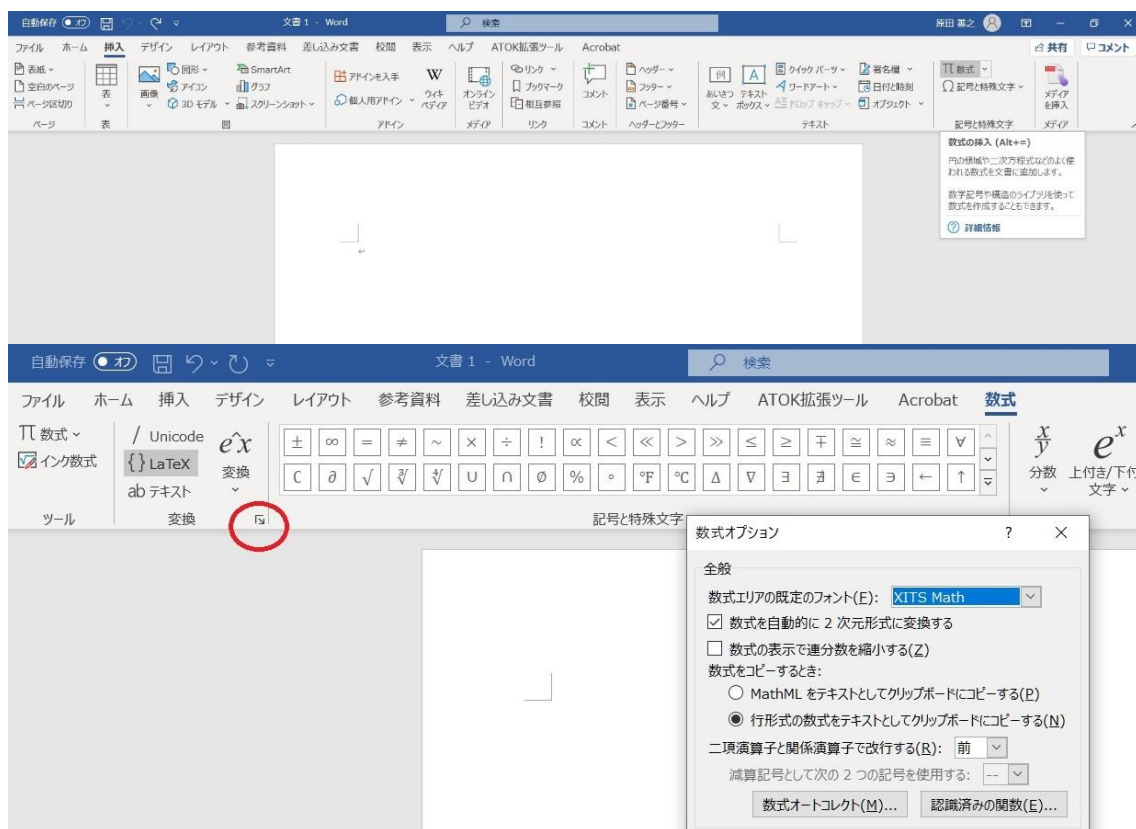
自動保存 オフ 文書 1 - Word 検索 篠田 善之 共有 コメント

ファイル ホーム 挿入 デザイン レイアウト 参考資料 差し込み文書 校閲 表示 ヘルプ ATOK拡張ツール Acrobat

表紙 空白のページ ページ区切り ページ 表 表 画像 図形 アイコン 3D モデル SmartArt グラフ スクリーンショット 図 アドインを入手 個人用アドイン ウィキペディア アドイン オンラインビデオ メディア リンク ブックマーク 相互参照 リンク コメント コメント ヘッダー フッター ページ番号 ヘッダーとフッター あいさつ文 テキストボックス クイック パーツ ワードアート ドロップ キャップ 署名欄 日付と時刻 オブジェクト テキスト 数式 記号と特殊文字 記号と特殊文字 メディアを挿入 メディア

数式の挿入 (Alt+=)
円の領域や二次方程式などのよく使われる数式を文書に追加します。
数学記号や構造のライブラリを使って数式を作成することもできます。
詳細情報

自動保存 オフ 文書 1 - Word 検索

ファイル ホーム 挿入 デザイン レイアウト 参考資料 差し込み文書 校閲 表示 ヘルプ ATOK拡張ツール Acrobat 数式

π 数式 インク数式 ツール / Unicode {} LaTeX ab テキスト 変換 $\hat{ex}$ 変換 変換

$\pm$ $\infty$ $=$ $\neq$ $\sim$ $\times$ $\div$ ! $\propto$ $<$ $\ll$ $>$ $\gg$ $\leq$ $\geq$ $\mp$ $\cong$ $\approx$ $\equiv$ $\forall$ $\complement$ $\partial$ $\sqrt{}$ $\sqrt[3]{}$ $\sqrt[4]{}$ $\cup$ $\cap$ $\emptyset$ % $\circ$ °F °C $\Delta$ $\nabla$ $\exists$ $\nexists$ $\in$ $\ni$ $\leftarrow$ $\uparrow$
記号と特殊文字

$\frac{x}{y}$ 分数 $e^x$ 上付き/下付き文字

数式オプション ? X
全般
数式エリアの既定のフォント(F): XITS Math
☑ 数式を自動的に 2 次元形式に変換する
☐ 数式の表示で連分数を縮小する(Z)
数式をコピーするとき:
○ MathML をテキストとしてクリップボードにコピーする(P)
◉ 行形式の数式をテキストとしてクリップボードにコピーする(N)
二項演算子と関係演算子で改行する(R): 前
減算記号として次の 2 つの記号を使用する: --
数式オートコレクト(M)... 認識済みの関数(E)...